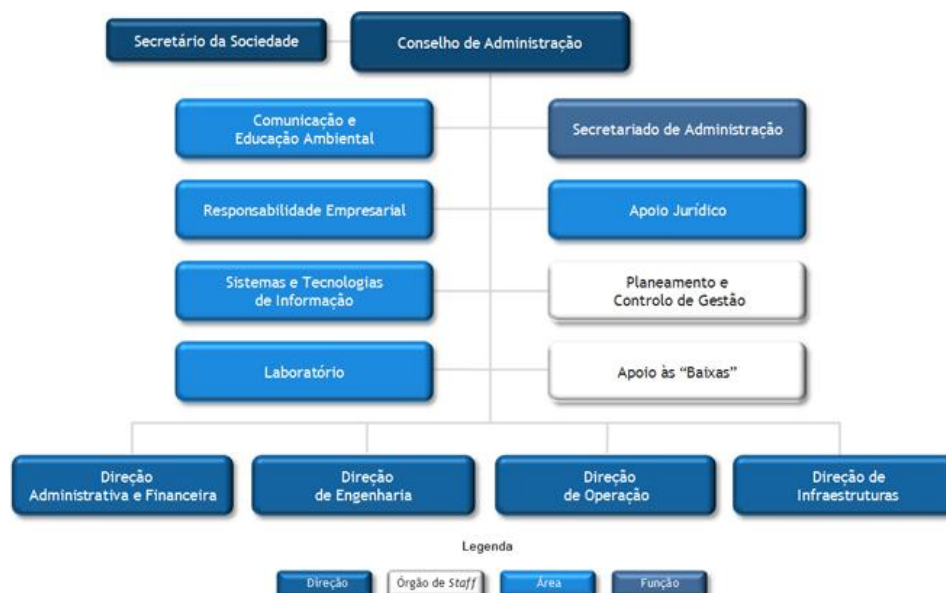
Secretário da Sociedade

Conselho de Administração

Comunicação e Educação Ambiental

Secretariado de Administração

Responsabilidade Empresarial

Apoio Jurídico

Sistemas e Tecnologias de Informação

Planeamento e Controlo de Gestão

Laboratório

Apoio às "Baixas"

Direção Administrativa e Financeira

Direção de Engenharia

Direção de Operação

Direção de Infraestruturas

Legenda

Direção

Órgão de *Staff*

Área

Função